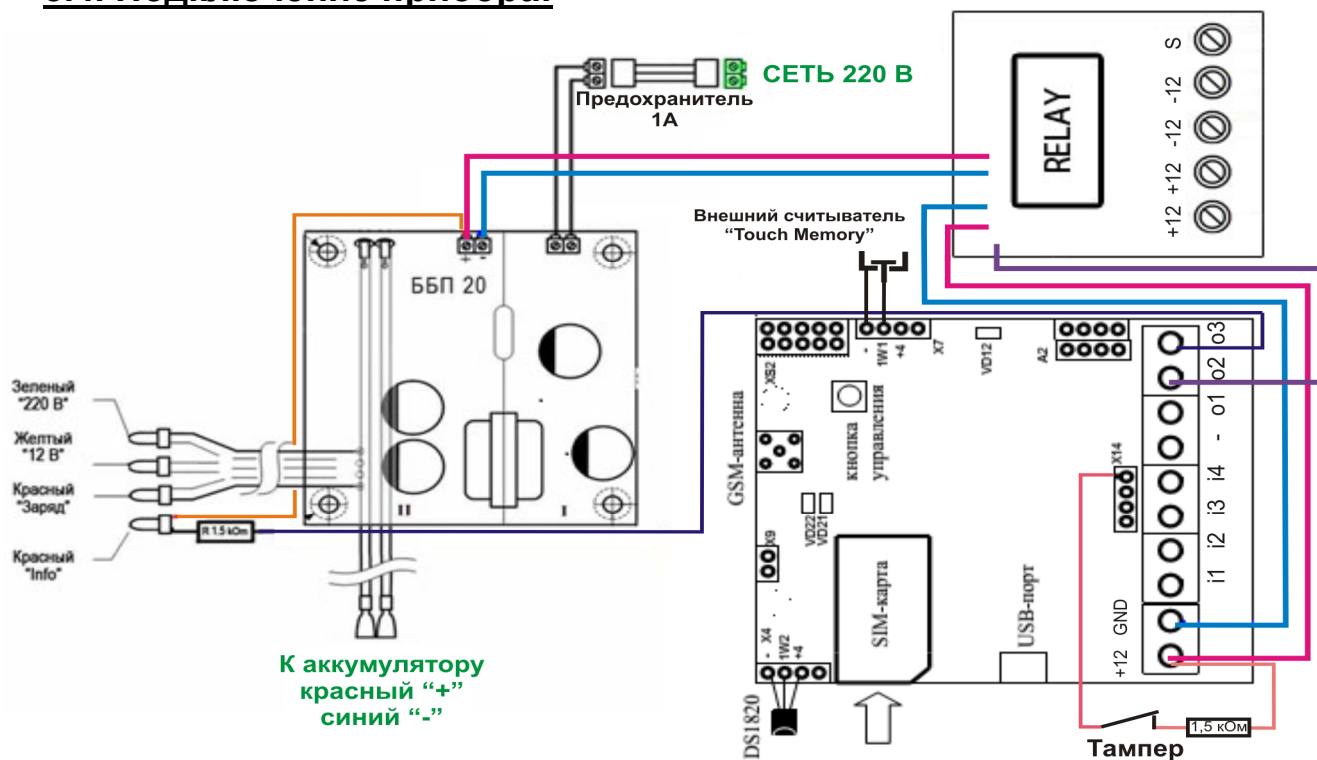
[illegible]

СЕТЬ 220 В

Предохранитель 1А

RELAY

S
-12
-12
+12
+12

ББП 20

Внешний считыватель "Touch Memory"

Зеленый "220 В"
Желтый "12 В"
Красный "Заряд"
Красный "Info"

R 1.5 kOm

GSM-антенна

кнопка управления

1W1
+4
X7
VD12
A2
XS2
VD22
VD21
X9

o3
o2
o1
-
i4
i3
i2
i1
GND
+12

X14

SIM-карта

USB-порт

X4
1W2
+4

DS1820

К аккумулятору
красный "+"
синий "-"

1,5 кОм

Тампер